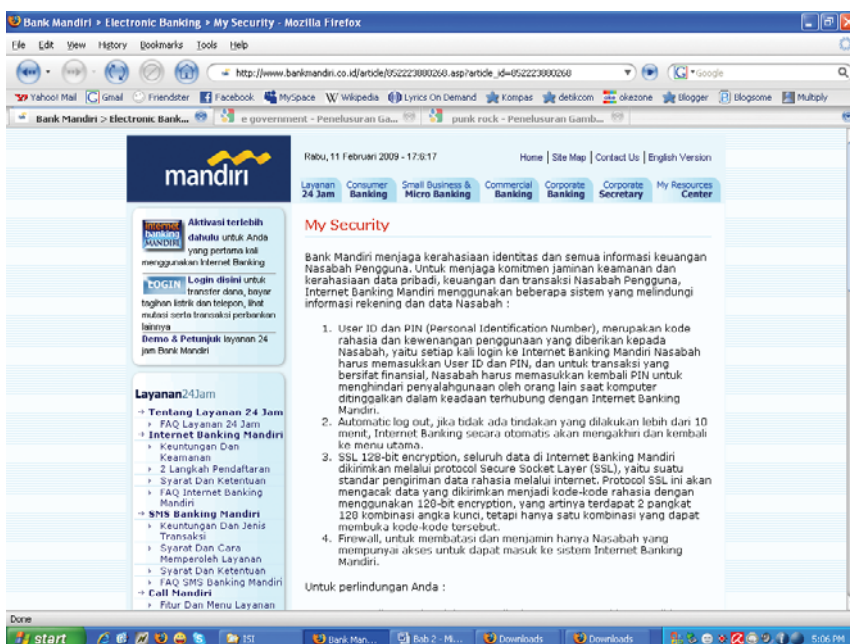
Bank Mandiri > Electronic Banking > My Security - Mozilla Firefox

File Edit View History Bookmarks Tools Help

http://www.bankmandiri.co.id/article/052223880268.asp?article_id=052223880268

Google

Yahoo! Mail Gmail Friendster Facebook MySpace Wikipedia Lyrics On Demand Kompas detikcom okezone Blogger Blogsome Multiply

Bank Mandiri > Electronic Bank... e government - Penelusuran Ga... punk rock - Penelusuran Gamb...

mandiri

Rabu, 11 Februari 2009 - 17:6:17

Home | Site Map | Contact Us | English Version

Layanan 24 Jam | Consumer Banking | Small Business & Micro Banking | Commercial Banking | Corporate Banking | Corporate Secretary | My Resources Center

internet banking MANDIRI Aktivasi terlebih dahulu untuk Anda yang pertama kali menggunakan Internet Banking

LOGIN Login disini untuk transfer dana, bayar tagihan listrik dan telepon, lihat mutasi serta transaksi perbankan lainnya

Demo & Petunjuk layanan 24 jam Bank Mandiri

Layanan24Jam

→ Tentang Layanan 24 Jam
› FAQ Layanan 24 Jam
→ Internet Banking Mandiri
› Keuntungan Dan Keamanan
› 2 Langkah Pendaftaran
› Syarat Dan Ketentuan
› FAQ Internet Banking Mandiri
→ SMS Banking Mandiri
› Keuntungan Dan Jenis Transaksi
› Syarat Dan Cara Memperoleh Layanan
› Syarat Dan Ketentuan
› FAQ SMS Banking Mandiri
→ Call Mandiri
› Fitur Dan Menu Layanan

My Security

Bank Mandiri menjaga kerahasiaan identitas dan semua informasi keuangan Nasabah Pengguna. Untuk menjaga komitmen jaminan keamanan dan kerahasiaan data pribadi, keuangan dan transaksi Nasabah Pengguna, Internet Banking Mandiri menggunakan beberapa sistem yang melindungi informasi rekening dan data Nasabah :

1. User ID dan PIN (Personal Identification Number), merupakan kode rahasia dan kewenangan penggunaan yang diberikan kepada Nasabah, yaitu setiap kali login ke Internet Banking Mandiri Nasabah harus memasukkan User ID dan PIN, dan untuk transaksi yang bersifat finansial, Nasabah harus memasukkan kembali PIN untuk menghindari penyalahgunaan oleh orang lain saat komputer ditinggalkan dalam keadaan terhubung dengan Internet Banking Mandiri.
2. Automatic log out, jika tidak ada tindakan yang dilakukan lebih dari 10 menit, Internet Banking secara otomatis akan mengakhiri dan kembali ke menu utama.
3. SSL 128-bit encryption, seluruh data di Internet Banking Mandiri dikirimkan melalui protocol Secure Socket Layer (SSL), yaitu suatu standar pengiriman data rahasia melalui internet. Protocol SSL ini akan mengacak data yang dikirimkan menjadi kode-kode rahasia dengan menggunakan 128-bit encryption, yang artinya terdapat 2 pangkat 128 kombinasi angka kunci, tetapi hanya satu kombinasi yang dapat membuka kode-kode tersebut.
4. Firewall, untuk membatasi dan menjamin hanya Nasabah yang mempunyai akses untuk dapat masuk ke sistem Internet Banking Mandiri.

Untuk perlindungan Anda :

Done

start | ISI | Bank Man... | Bab 2 - Mi... | Downloads | Downloads | 5:06 PM